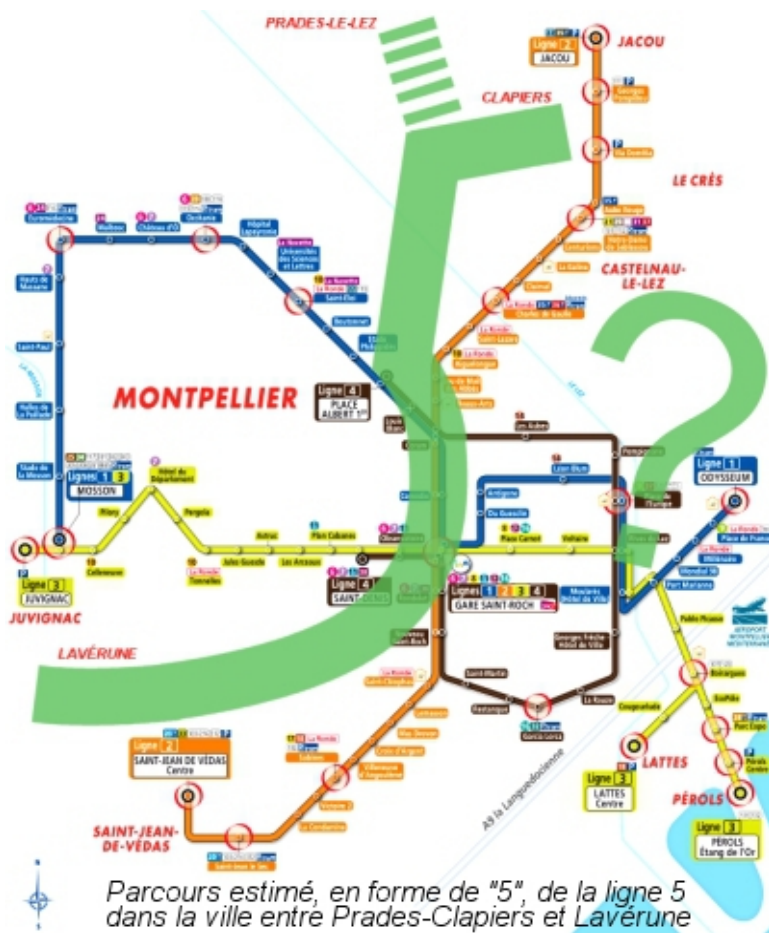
PRADES-LE-LEZ

JACOU

Ligne 2
JACOU

CLAPIERS

LE CRÈS

CASTELNAU-LE-LEZ

MONTPELLIER

Ligne 4
PLACE ALBERT 1er

Lignes 1 3
MOSSON

Ligne 1
ODYSSEUM

Ligne 4
SAINT-DENIS

Lignes 1 2 3 4
GARE SAINT-ROCH

Ligne 3
JUVIGNAC

JUVIGNAC

LAVÉRUNE

Ligne 2
SAINT-JEAN DE VÉDAS
Centre

SAINT-JEAN-DE-VÉDAS

LATTES

Ligne 3
LATTES
Centre

PÉROLS

Ligne 3
PÉROLS
Étang de l'Or

Euromédecine
Malbosc
Château d'Ô
Occitanie
Hôpital Lapeyronie
Universités des Sciences et Lettres
Saint-Éloi
Boutonnet
Stade Philippidès
Hauts de Massane
Saint-Paul
Halles de La Paillade
Stade de La Mosson
Hôtel du Département
Pitot
Pergola
Celleneuve
Tonnelles
Jules Guesde
Astruc
Les Arceaux
Plan Cabanes
Observatoire
Louis Blanc
Comédie
Corum
Les Aubes
Léon Blum
Antigone
Du Guesclin
Place Carnot
Voltaire
Pompignane
Place de l'Europe
Rives du Lez
Place de France
Millénaire
Mondial 98
Port Marianne
Pablo Picasso
Boirargues
EcoPôle
Parc Expo
Pérols Centre
Moularès Hôtel de Ville
Georges Frêche Hôtel de Ville
La Rauze
Garcia Lorca
Saint-Martin
Restanque
Nouveau Saint-Roch
Saint-Cléophas
Lemasson
Mas Drevon
Croix d'Argent
Villeneuve d'Angoulême
Sabines
Victoire 2
La Condamine
Saint-Jean le Sec
Georges Pompidou
Via Domitia
Notre-Dame de Sablassou
Centurions
La Galine
Charles de Gaulle
Saint-Lazare
Aiguelongue
Jardin de la Lironde
Beaux-Arts
Croix de Lavit
Aéroport Montpellier Méditerranée
Cougourlude
A9 la Languedocienne

Parcours estimé, en forme de "5", de la ligne 5 dans la ville entre Prades-Clapiers et Lavérune